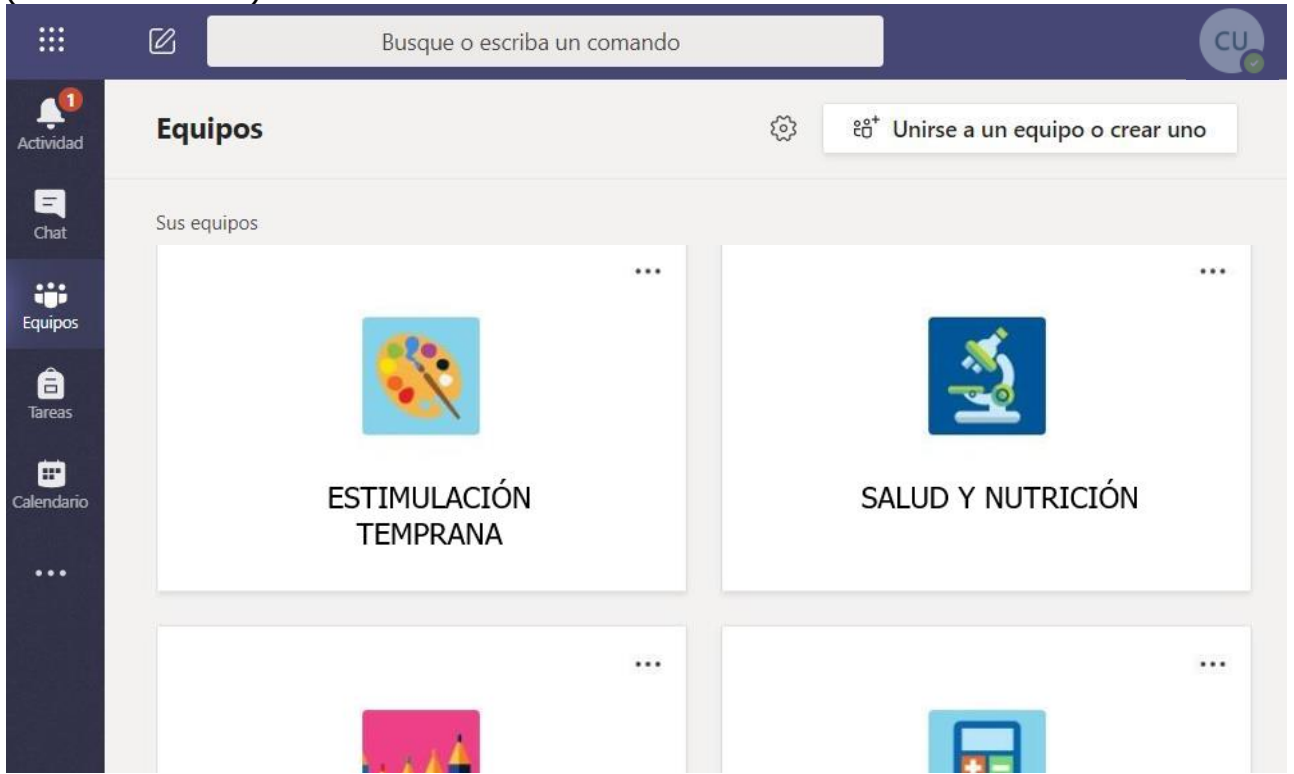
Busque o escriba un comando

CU

1
Actividad

Chat

Equipos

Tareas

Calendario

...

Equipos

Unirse a un equipo o crear uno

Sus equipos

...

ESTIMULACIÓN TEMPRANA

...

SALUD Y NUTRICIÓN

...

...